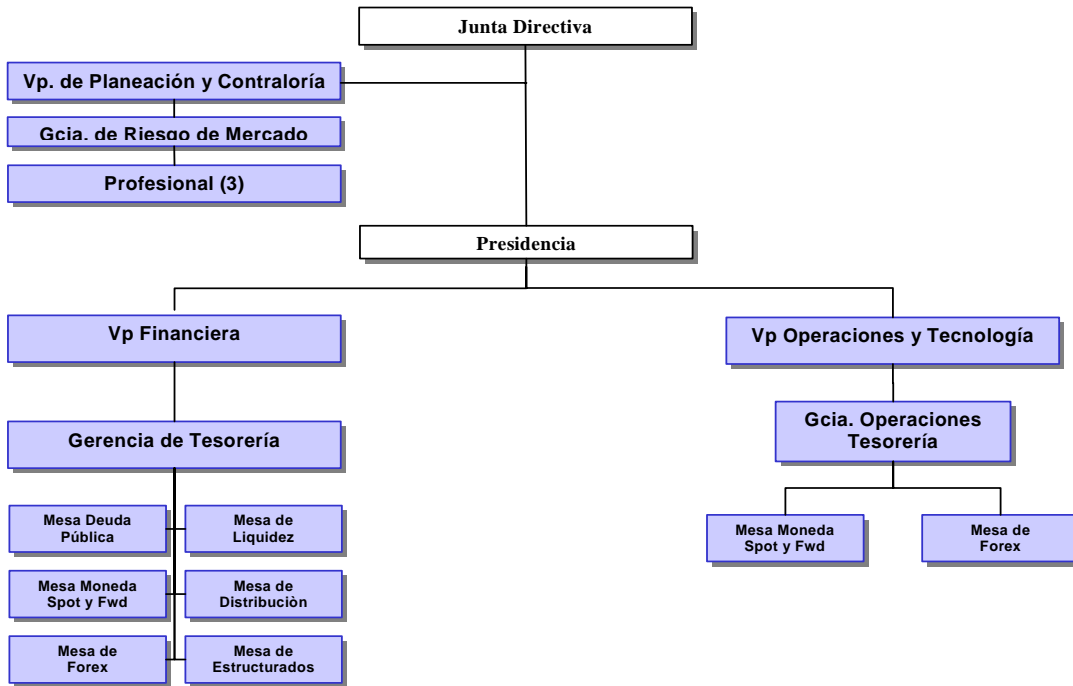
Junta Directiva

Vp. de Planeación y Contraloría

Gcia. de Riesgo de Mercado

Profesional (3)

Presidencia

Vp Financiera

Vp Operaciones y Tecnología

Gerencia de Tesorería

Gcia. Operaciones Tesorería

Mesa Deuda Pública

Mesa de Liquidez

Mesa Moneda Spot y Fwd

Mesa de Distribuciòn

Mesa de Forex

Mesa de Estructurados

Mesa Moneda Spot y Fwd

Mesa de Forex